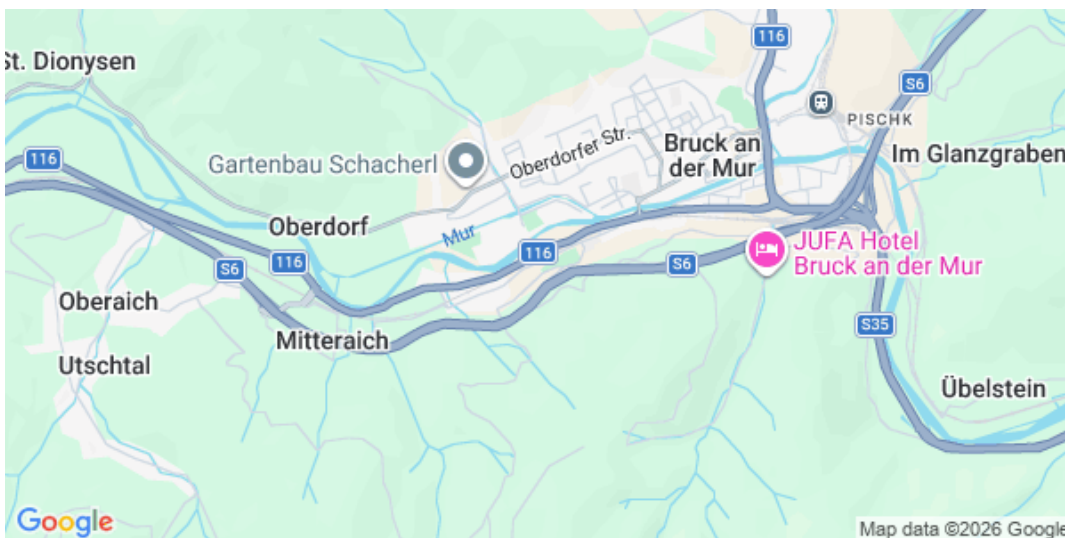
St. Dionysen
116
S6
PISCHK
116
Gartenbau Schacherl
Oberdorfer Str.
Bruck an der Mur
Im Glanzgraben
Oberdorf
Mur
116
JUFA Hotel Bruck an der Mur
S6
116
S6
Oberaich
S35
Mitteraich
Utschtal
Übelstein
Google
Map data ©2026 Google